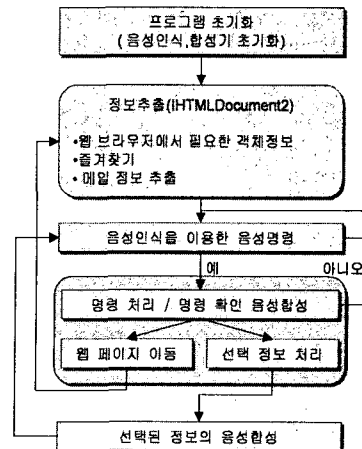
프로그램 초기화
(음성인식,합성기 초기화)

정보추출(IHTMLDocument2)

•웹 브라우저에서 필요한 객체정보
•즐겨찾기
• 메일 정보 추출

음성인식을 이용한 음성명령

예

아니오

명령 처리 / 명령 확인 음성합성

웹 페이지 이동

선택 정보 처리

선택된 정보의 음성합성